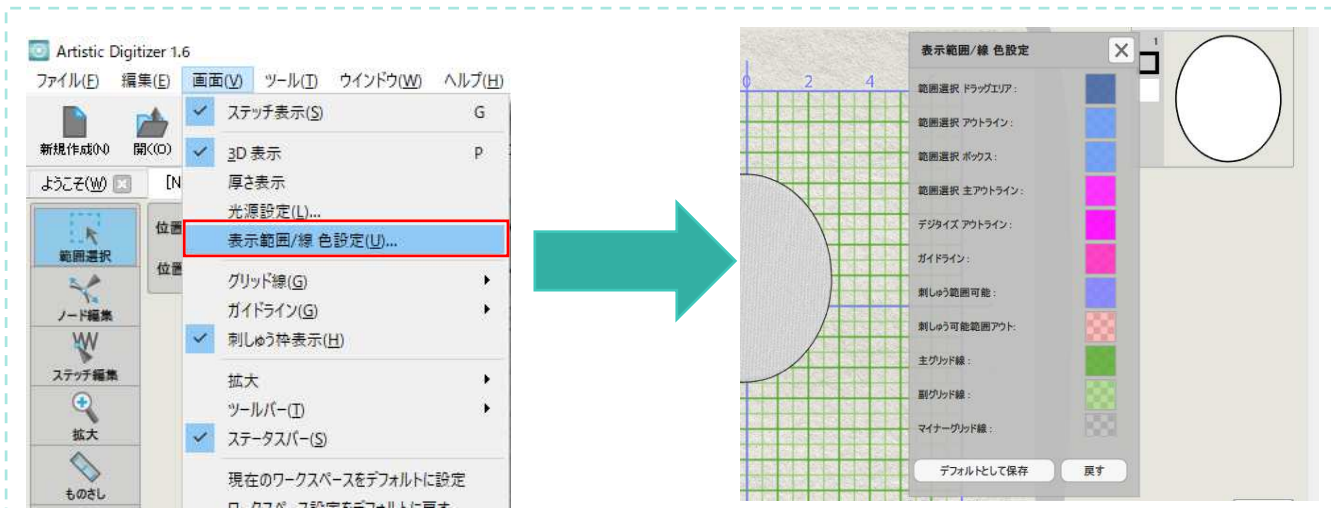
Artistic Digitizer 1.6

ファイル(F) 編集(E) 画面(V) ツール(T) ウインドウ(W) ヘルプ(H)

新規作成(N) 開く(O)

ようこそ(W) [N

範囲選択
ノード編集
ステッチ編集
拡大
ものさし

位置
位置

ステッチ表示(S) G
3D 表示 P
厚さ表示
光源設定(L)...
表示範囲/線 色設定(U)...
グリッド線(G)
ガイドライン(G)
刺しゅう枠表示(H)
拡大
ツールバー(T)
ステータスバー(S)
現在のワークスペースをデフォルトに設定
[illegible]

0 2 4

1

表示範囲/線 色設定

範囲選択 ドラッグエリア:
範囲選択 アウトライン:
範囲選択 ボックス:
範囲選択 主アウトライン:
デジタイズ アウトライン:
ガイドライン:
刺しゅう範囲可能:
刺しゅう可能範囲アウト:
主グリッド線:
副グリッド線:
マイナーグリッド線:

デフォルトとして保存
戻す